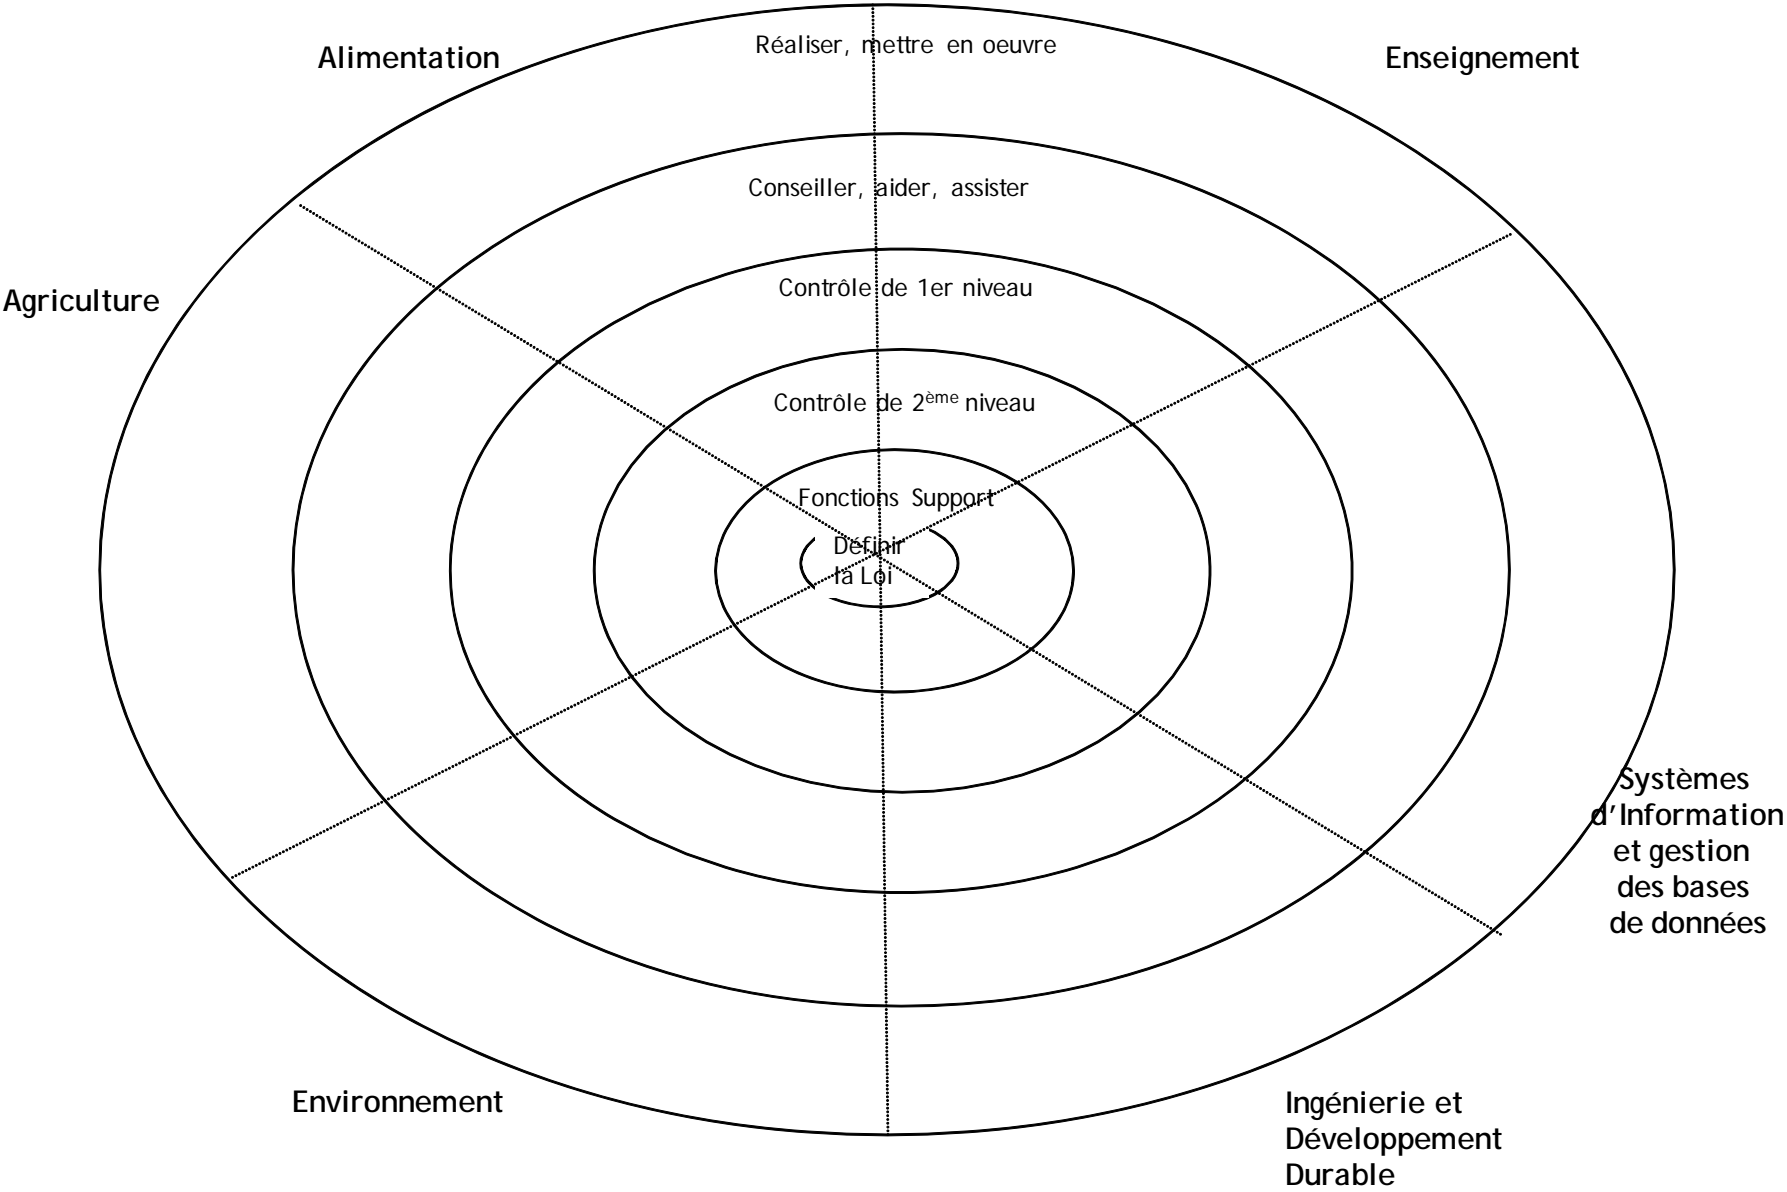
Alimentation

Réaliser, mettre en oeuvre

Enseignement

Conseiller, aider, assister

Agriculture

Contrôle de 1er niveau

Contrôle de 2$^{ème}$ niveau

Fonctions Support

Définir la Loi

Systèmes d'Information et gestion des bases de données

Environnement

Ingénierie et Développement Durable